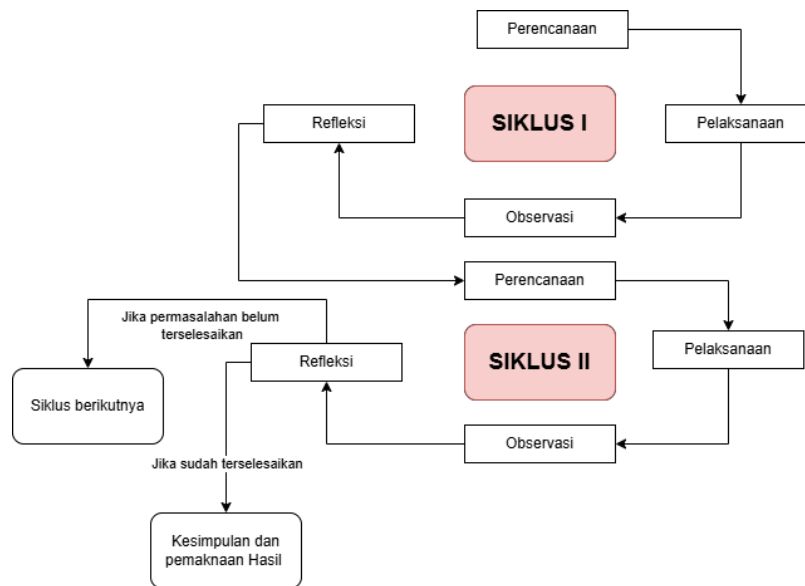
Perencanaan

Refleksi

SIKLUS I

Pelaksanaan

Observasi

Perencanaan

Jika permasalahan belum terselesaikan

Refleksi

SIKLUS II

Pelaksanaan

Siklus berikutnya

Observasi

Jika sudah terselesaikan

Kesimpulan dan pemaknaan Hasil